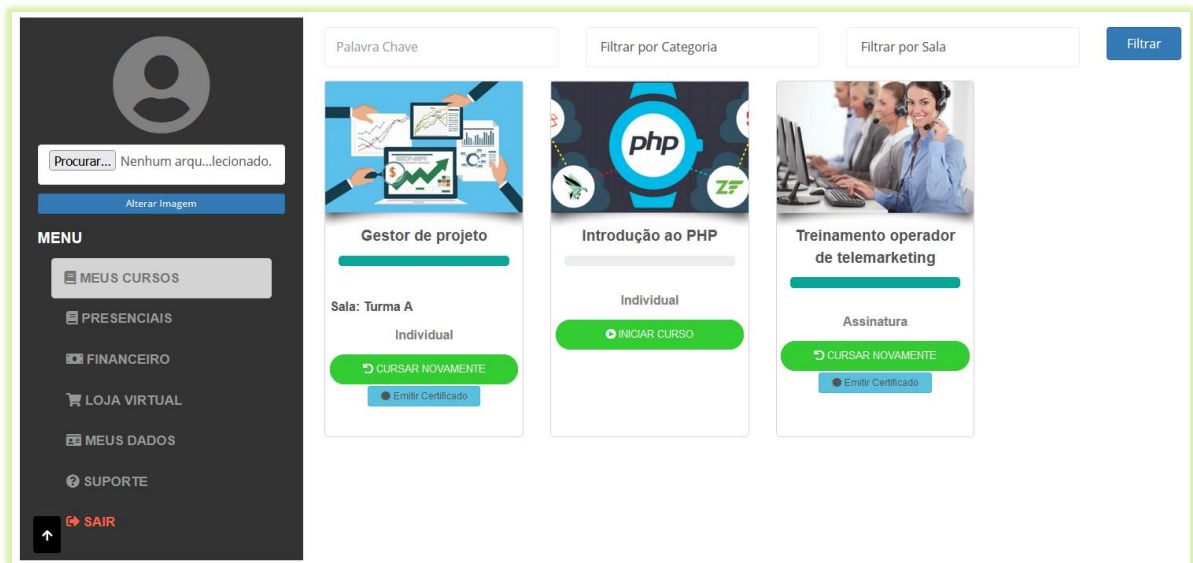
Procurar... Nenhum arqu...lecionado.

Alterar Imagem

MENU

MEUS CURSOS

PRESENCIAIS

FINANCEIRO

LOJA VIRTUAL

MEUS DADOS

SUPORTE

SAIR

Palavra Chave

Filtrar por Categoria

Filtrar por Sala

Filtrar

Gestor de projeto

Sala: Turma A

Individual

CURSAR NOVAMENTE

Emitir Certificado

php

Introdução ao PHP

Individual

INICIAR CURSO

Treinamento operador de telemarketing

Assinatura

CURSAR NOVAMENTE

Emitir Certificado